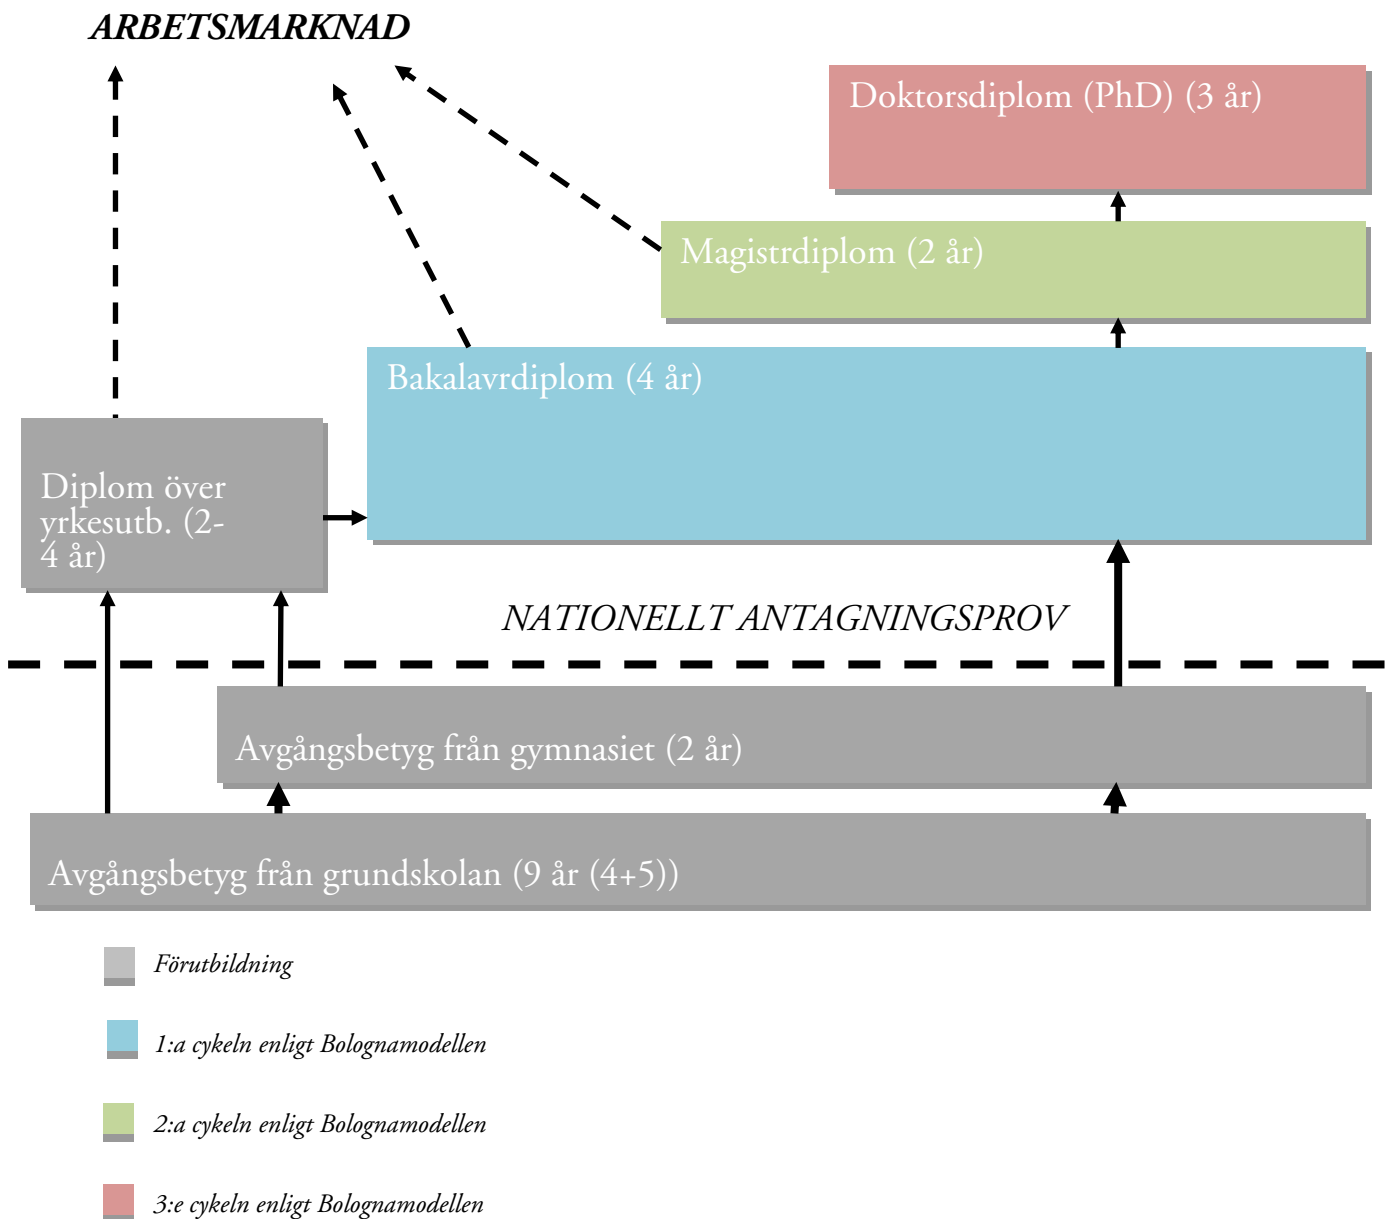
ARBETSMARKNAD

Doktorsdiplom (PhD) (3 år)

Magistrdiplom (2 år)

Bakalavrdiplom (4 år)

Diplom över yrkesutb. (2-4 år)

NATIONELLT ANTAGNINGSPROV

Avgångsbetyg från gymnasiet (2 år)

Avgångsbetyg från grundskolan (9 år (4+5))

Förutbildning

1:a cykeln enligt Bolognamodellen

2:a cykeln enligt Bolognamodellen

3:e cykeln enligt Bolognamodellen